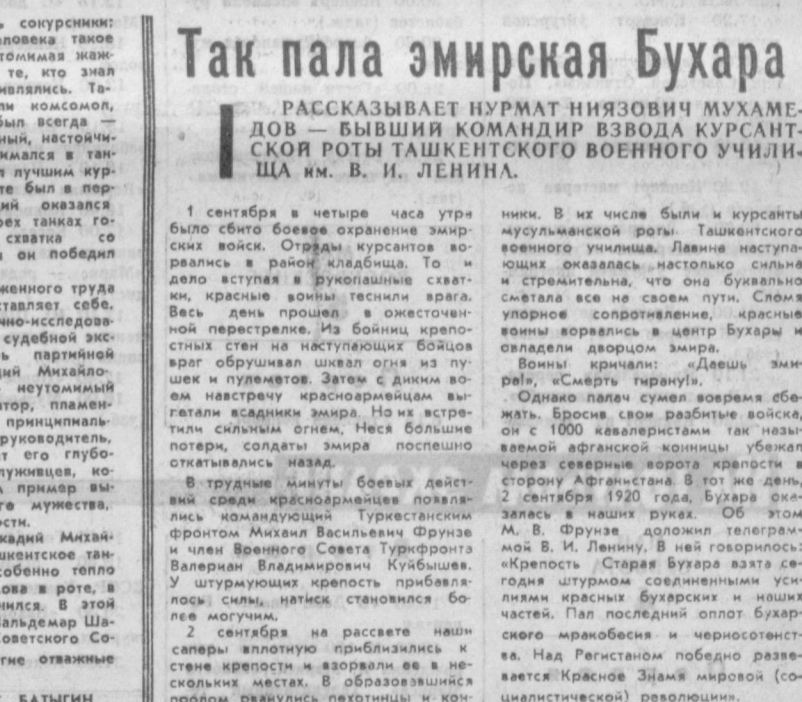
... сокурсники: ...ловека такое ...томимая жаж... те, кто знал ...явились. Та...ли комсомол, ...ыл всегда — ...ный, настойчи...имался в тан...ли лучшим кур...те был в пер...ий оказался ...рех танках го... схватка со ... он победил

...женного труда ...ставляет себе, ...чно-исследова... судебной экс...ь партийной ...дий Михайло... неутомимый ...атор, пламен... принципиаль... руководитель, ...т его глубо...лужившев, ко... пример вы...те мужества, ...сти.

...кадий Михай...шкентское тан...собенно тепло ...ова в роте, в ...ился. В этой ...альдемар Ша...оветского Со...гне отважные

... БАТЫГИН

Так пала эмирская Бухара

РАССКАЗЫВАЕТ НУРМАТ НИЯЗОВИЧ МУХАМЕДОВ — БЫВШИЙ КОМАНДИР ВЗВОДА КУРСАНТСКОЙ РОТЫ ТАШКЕНТСКОГО ВОЕННОГО УЧИЛИЩА им. В. И. ЛЕНИНА.

1 сентября в четыре часа утра было сбито боевое охранение эмирских войск. Отряды курсантов ворвались в район кладбища. То и дело вступая в рукопашные схватки, красные воины теснили врага. Весь день прошел в ожесточенной перестрелке. Из бойниц крепостных стен на наступающих бойцов враг обрушивал шквал огня из пушек и пулеметов. Затем с диким воем навстречу красноармейцам вылетали всадники эмира. Но их встретили сильным огнем. Неся большие потери, солдаты эмира поспешно откатывались назад.

В трудные минуты боевых действий среди красноармейцев появлялись командующий Туркестанским фронтом Михаил Васильевич Фрунзе и член Военного Совета Туркфронта Валериан Владимирович Куйбышев. У штурмующих крепость прибавлялось силы, натиск становился более могучим.

2 сентября на рассвете наши саперы вплотную приблизились к стене крепости и взорвали ее в нескольких местах. В образовавшийся пролом ринулись пехотинцы и конники. В их числе были и курсанты мусульманской роты Ташкентского военного училища. Лавина наступающих оказалась настолько сильна и стремительна, что она буквально сметала все на своем пути. Сломя упорное сопротивление, красные воины ворвались в центр Бухары и овладели дворцом эмира.

Воины кричали: «Деешь эмира!», «Смерть тирану!».

Однако палач сумел вовремя сбежать. Бросив свои разбитые войска, он с 1000 кавалеристами так называемой афганской конницы убежал через северные ворота крепости в сторону Афганистана. В тот же день, 2 сентября 1920 года, Бухара оказалась в наших руках. Об этом М. В. Фрунзе доложил телеграммой В. И. Ленину. В ней говорилось: «Крепость Старая Бухара взята сегодня штурмом соединенными усилиями красных бухарских и наших частей. Пал последний оплот бухарского мракобесия и черносотенства. Над Регистаном победно развевается Красное Знамя мировой (социалистической) революции».